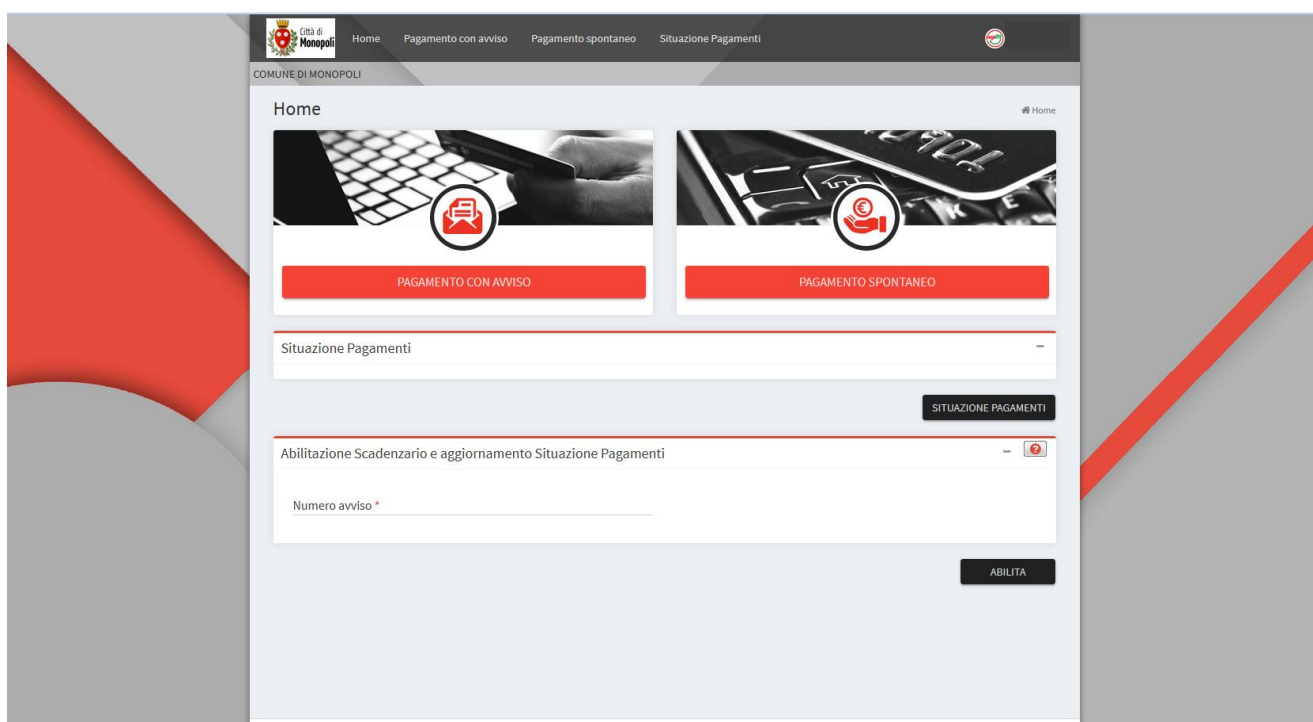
Città di Monopoli

Home Pagamento con avviso Pagamento spontaneo Situazione Pagamenti

COMUNE DI MONOPOLI

Home

Home

PAGAMENTO CON AVVISO

PAGAMENTO SPONTANEO

Situazione Pagamenti

SITUAZIONE PAGAMENTI

Abilitazione Scadenzario e aggiornamento Situazione Pagamenti

Numero avviso *

ABILITA